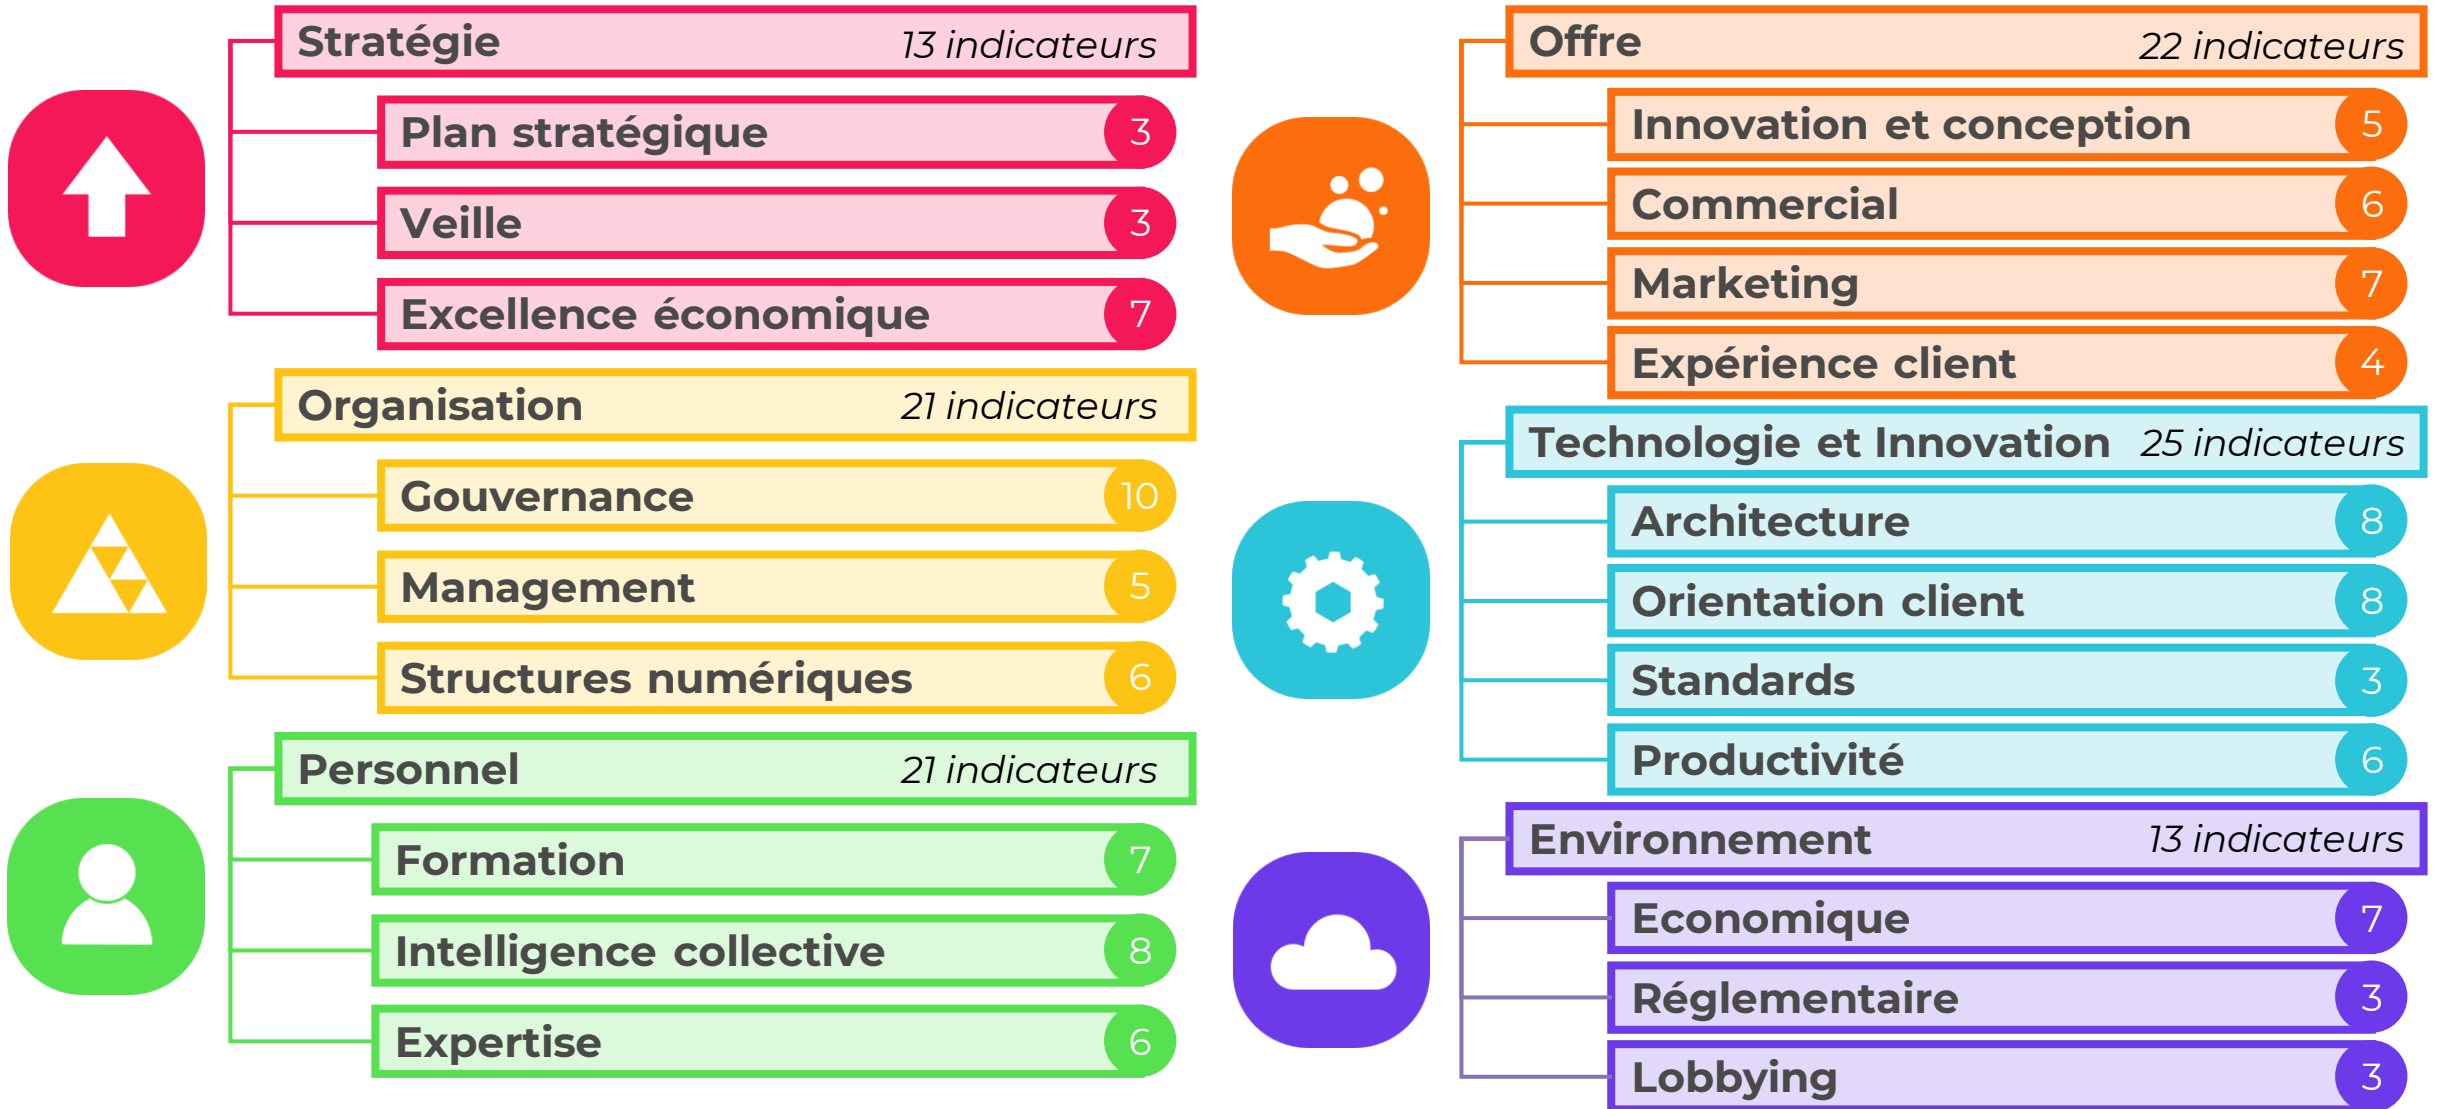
Stratégie 13 indicateurs

Plan stratégique 3

Veille 3

Excellence économique 7

Organisation 21 indicateurs

Gouvernance 10

Management 5

Structures numériques 6

Personnel 21 indicateurs

Formation 7

Intelligence collective 8

Expertise 6

Offre 22 indicateurs

Innovation et conception 5

Commercial 6

Marketing 7

Expérience client 4

Technologie et Innovation 25 indicateurs

Architecture 8

Orientation client 8

Standards 3

Productivité 6

Environnement 13 indicateurs

Economique 7

Réglementaire 3

Lobbying 3